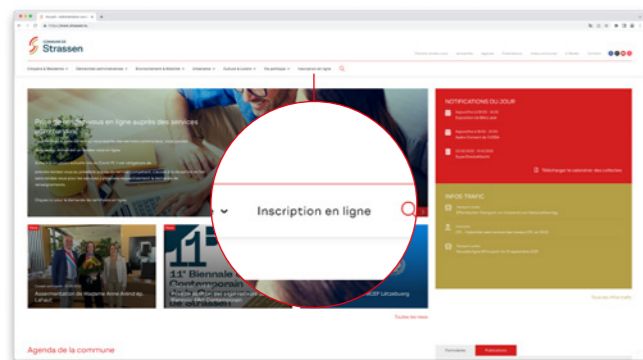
COMMUNE DE
Strassen

Citoyens & Résidents
Démarches administratives
Environnement & Mobilité
Urbanisme
Culture & Loisirs
Vie politique
Inscription en ligne

NOTIFICATIONS DU JOUR

Télécharger le calendrier des collectes

INFOS TRAFIC

Inscription en ligne

11e Biennale

Strassen

Toutes les news

Toutes les infos trafic

Agenda de la commune